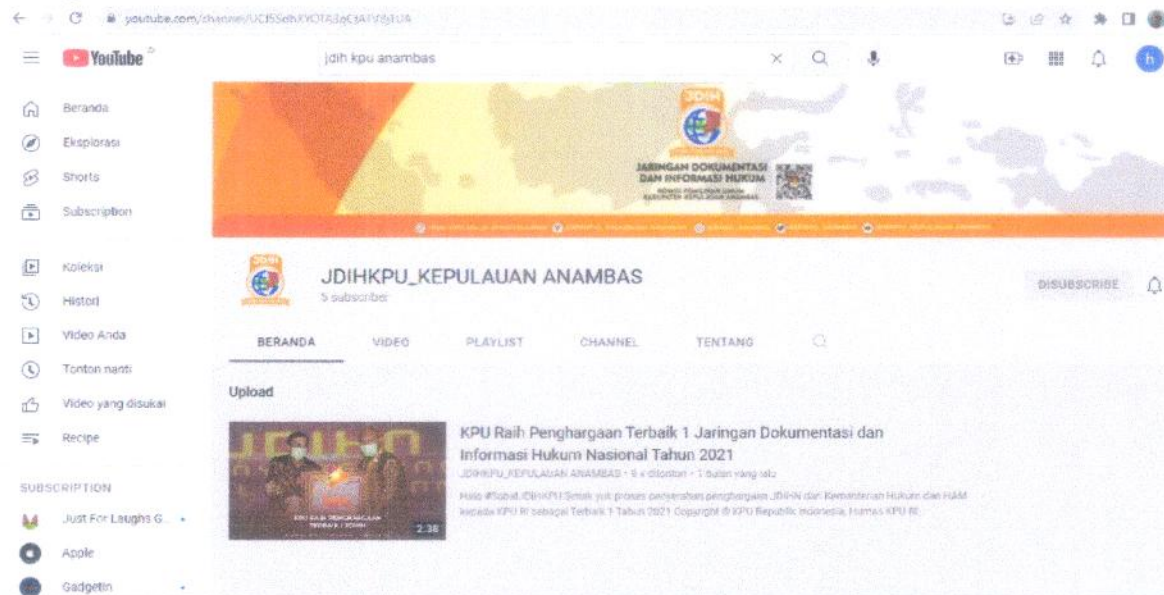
youtube.com/channel/UCISSebXYOTA3gC3ATV8ilUA

YouTube

jdih kpu anambas

h

Beranda
Eksplorasi
Shorts
Subscription

Koleksi
Histori
Video Anda
Tonton nanti
Video yang disukai
Recipe

SUBSCRIPTION
Just For Laughs G...
Apple
Gadgetin

JDIH

JARINGAN DOKUMENTASI DAN INFORMASI HUKUM

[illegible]

JDIHKPU_KEPULAUAN ANAMBAS
5 subscriber

DISUBSCRIBE

BERANDA VIDEO PLAYLIST CHANNEL TENTANG

Upload

KPU Raih Penghargaan Terbaik 1 Jaringan Dokumentasi dan Informasi Hukum Nasional Tahun 2021
JDIHKPU_KEPULAUAN ANAMBAS • 6 x ditonton • 1 bulan yang lalu
Halo #Sobat JDIHKPU Simak yuk proses penyerahan penghargaan JDIHN dari Kementerian Hukum dan HAM kepada KPU RI sebagai Terbaik 1 Tahun 2021 Copyright © KPU Republik Indonesia, Humas KPU RI

KPU RAIH PENGHARGAAN TERBAIK 1 JDIHN
2:38